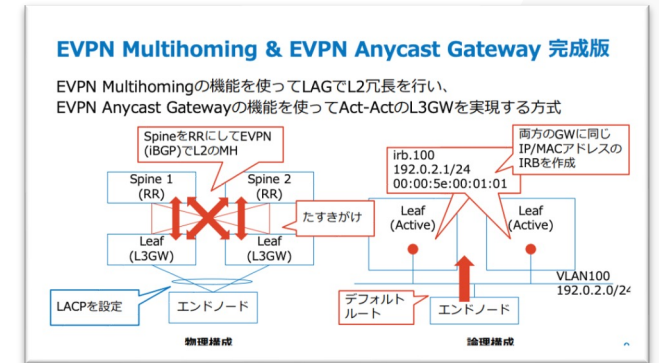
EVPN Multihoming & EVPN Anycast Gateway 完成版

EVPN Multihomingの機能を使ってLAGでL2冗長を行い、
EVPN Anycast Gatewayの機能を使ってAct-ActのL3GWを実現する方式

SpineをRRにしてEVPN (iBGP)でL2のMH

Spine 1 (RR)

Spine 2 (RR)

たすきがけ

Leaf (L3GW)

Leaf (L3GW)

LACPを設定

エンドノード

物理構成

両方のGWに同じIP/MACアドレスのIRBを作成

irb.100
192.0.2.1/24
00:00:5e:00:01:01

Leaf (Active)

Leaf (Active)

VLAN100
192.0.2.0/24

デフォルトルート

エンドノード

論理構成